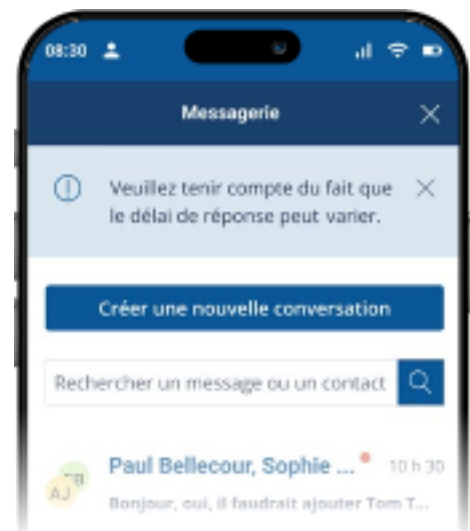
08:30

Messagerie

Veuillez tenir compte du fait que le délai de réponse peut varier.

Créer une nouvelle conversation

Rechercher un message ou un contact

PB
AJ
Paul Bellecour, Sophie ...
10 h 30
Bonjour, oui, il faudrait ajouter Tom T...